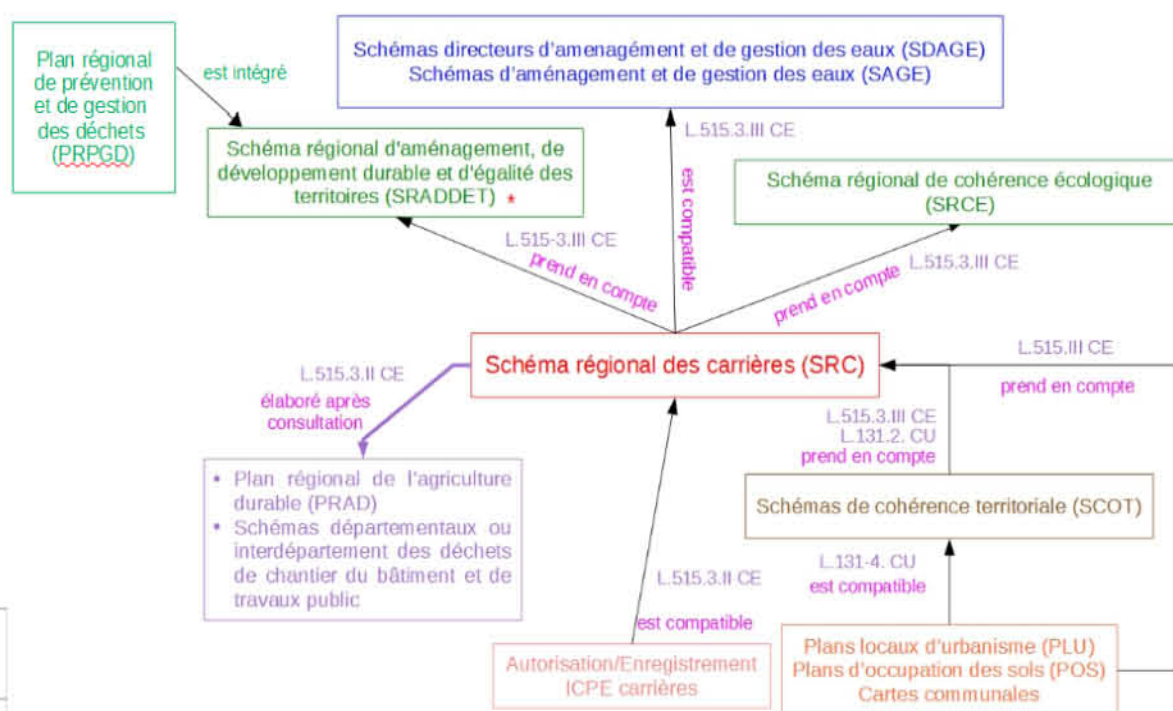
Plan régional de prévention et de gestion des déchets (PRPGD)

est intégré

Schémas directeurs d'amenagément et de gestion des eaux (SDAGE)
Schémas d'aménagement et de gestion des eaux (SAGE)

Schéma régional d'aménagement, de développement durable et d'égalité des territoires (SRADDET) *

L.515.3.III CE

est compatible

Schéma régional de cohérence écologique (SRCE)

L.515-3.III CE
prend en compte

prend en compte
L.515.3.III CE

Schéma régional des carrières (SRC)

L.515.III CE
prend en compte

L.515.3.II CE
élaboré après consultation

L.515.3.III CE
L.131.2. CU
prend en compte

• Plan régional de l'agriculture durable (PRAD)
• Schémas départementaux ou interdépartement des déchets de chantier du bâtiment et de travaux public

Schémas de cohérence territoriale (SCOT)

L.131-4. CU
est compatible

L.515.3.II CE
est compatible

Autorisation/Enregistrement ICPE carrières

Plans locaux d'urbanisme (PLU)
Plans d'occupation des sols (POS)
Cartes communales